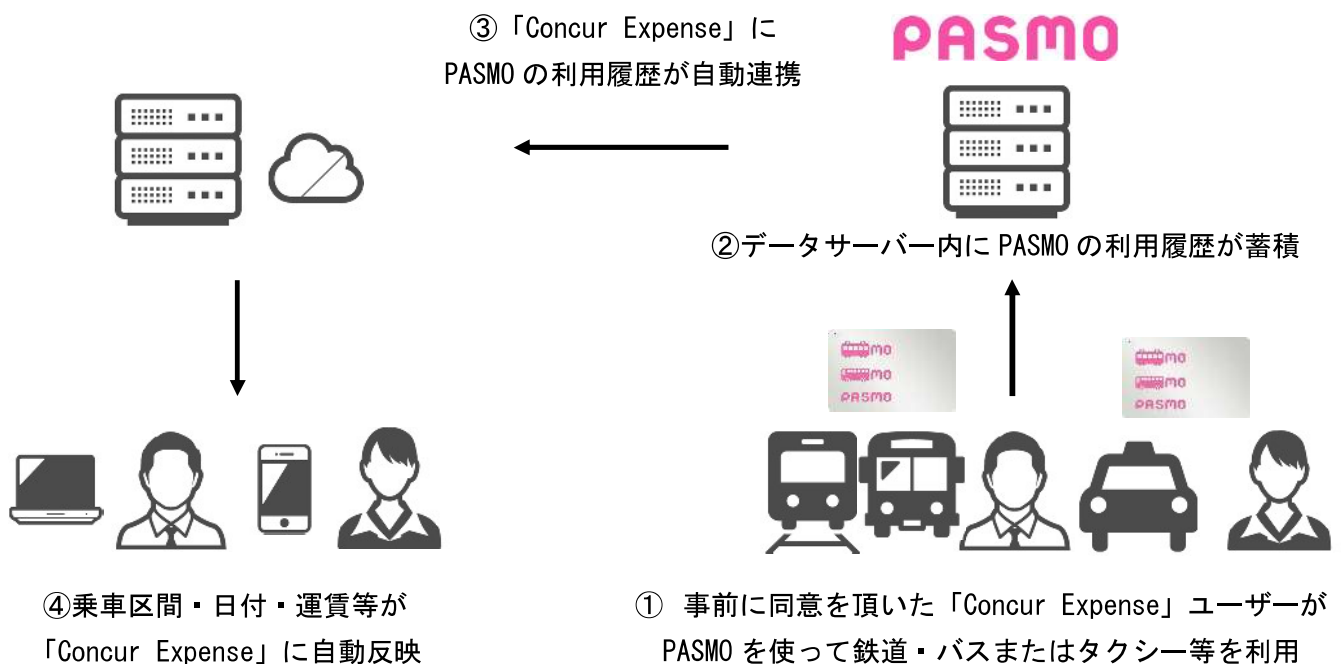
③「Concur Expense」に PASMO の利用履歴が自動連携

PASMO

②データサーバー内に PASMO の利用履歴が蓄積

PASMO

PASMO

④乗車区間・日付・運賃等が「Concur Expense」に自動反映

① 事前に同意を頂いた「Concur Expense」ユーザーが PASMO を使って鉄道・バスまたはタクシー等を利用